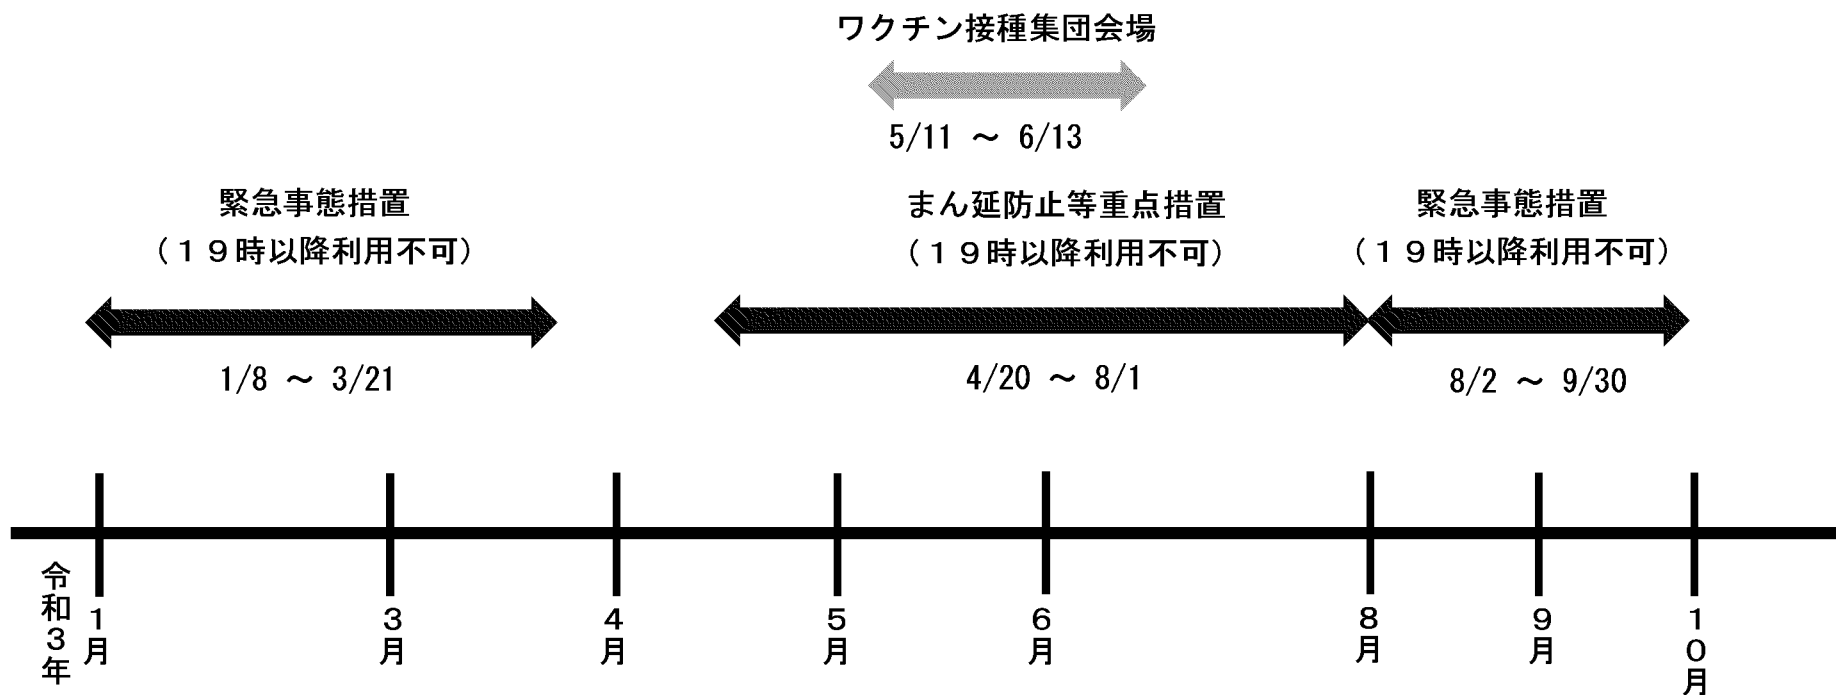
ワクチン接種集団会場

5/11 ～ 6/13

緊急事態措置
（１９時以降利用不可）

1/8 ～ 3/21

まん延防止等重点措置
（１９時以降利用不可）

4/20 ～ 8/1

緊急事態措置
（１９時以降利用不可）

8/2 ～ 9/30

令和３年

１月

３月

４月

５月

６月

８月

９月

１０月